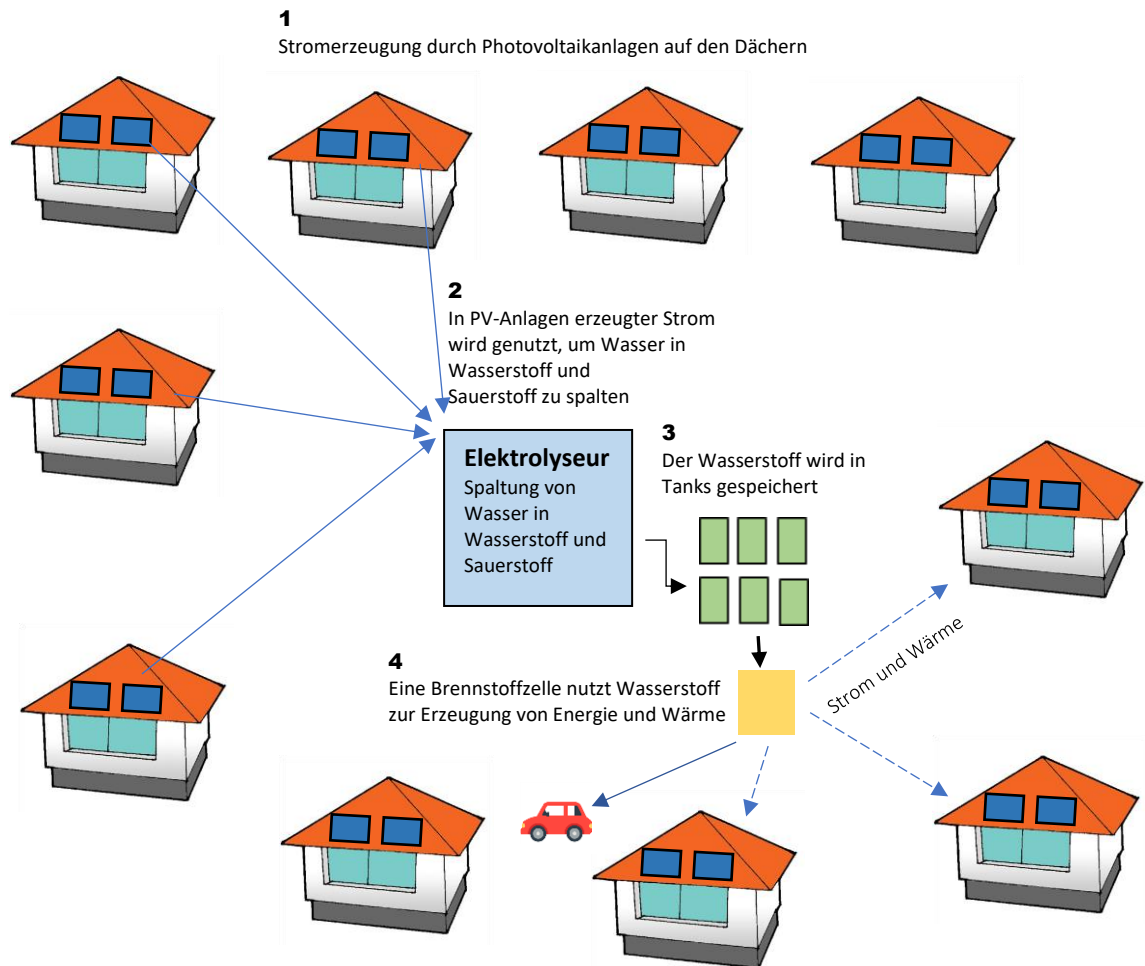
1
Stromerzeugung durch Photovoltaikanlagen auf den Dächern

2
In PV-Anlagen erzeugter Strom wird genutzt, um Wasser in Wasserstoff und Sauerstoff zu spalten

Elektrolyseur
Spaltung von Wasser in Wasserstoff und Sauerstoff

3
Der Wasserstoff wird in Tanks gespeichert

4
Eine Brennstoffzelle nutzt Wasserstoff zur Erzeugung von Energie und Wärme

Strom und Wärme